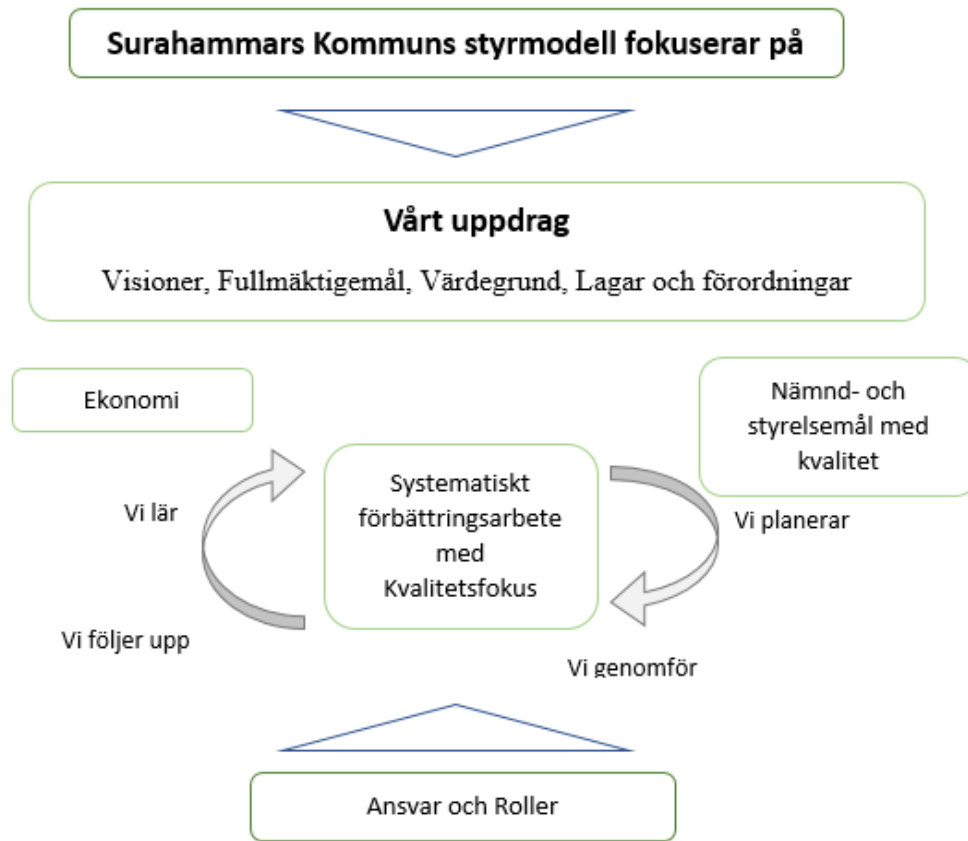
Surahammars Kommuns styrmodell fokuserar på

Vårt uppdrag

Visioner, Fullmäktigemål, Värdegrund, Lagar och förordningar

Ekonomi

Nämnd- och styrelsemål med kvalitet

Vi lär

Systematiskt förbättringsarbete med Kvalitetsfokus

Vi planerar

Vi följer upp

Vi genomför

Ansvar och Roller